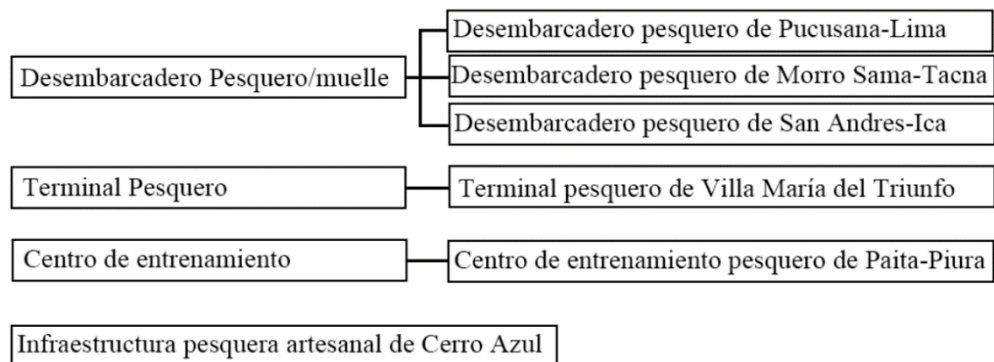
Desembarcadero Pesquero/muelle

Desembarcadero pesquero de Pucusana-Lima

Desembarcadero pesquero de Morro Sama-Tacna

Desembarcadero pesquero de San Andres-Ica

Terminal Pesquero

Terminal pesquero de Villa María del Triunfo

Centro de entrenamiento

Centro de entrenamiento pesquero de Paita-Piura

Infraestructura pesquera artesanal de Cerro Azul